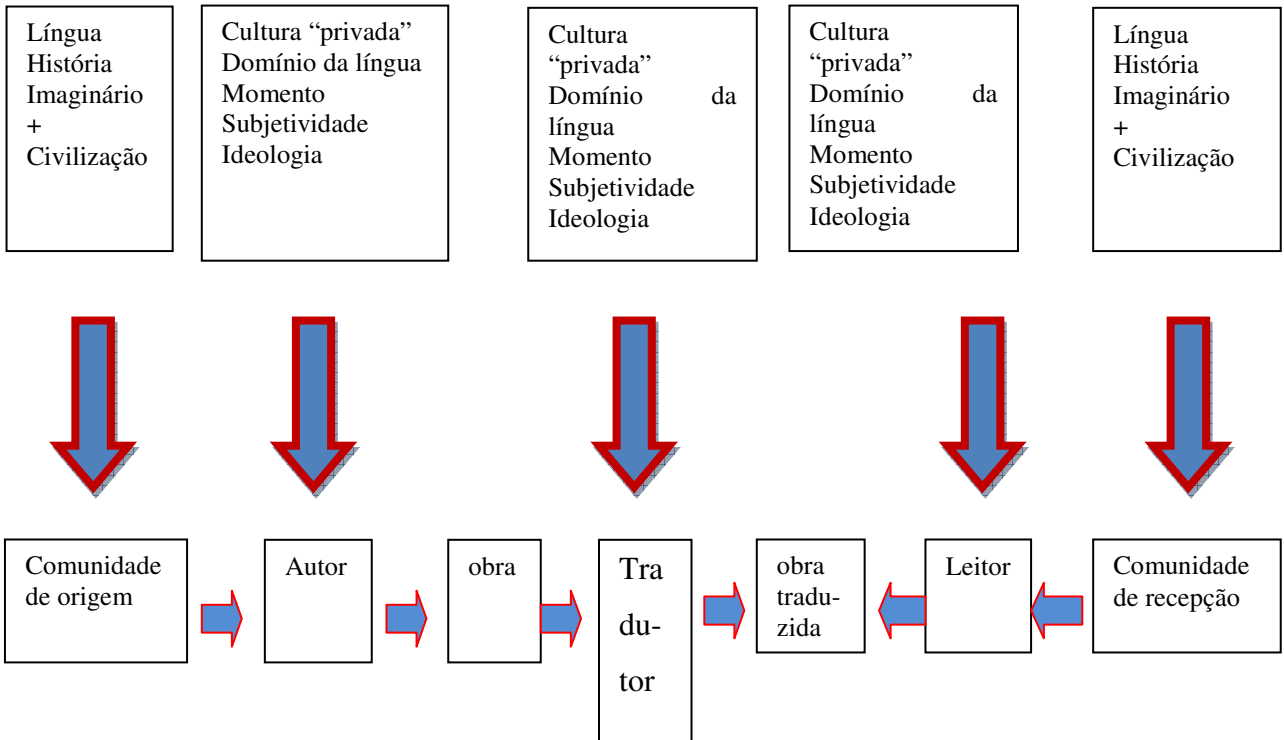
Língua
História
Imaginário
+
Civilização

Cultura "privada"
Domínio da língua
Momento
Subjetividade
Ideologia

Cultura "privada"
Domínio da língua
Momento
Subjetividade
Ideologia

Cultura "privada"
Domínio da língua
Momento
Subjetividade
Ideologia

Língua
História
Imaginário
+
Civilização

Comunidade de origem

Autor

obra

Tradutor

obra traduzida

Leitor

Comunidade de recepção